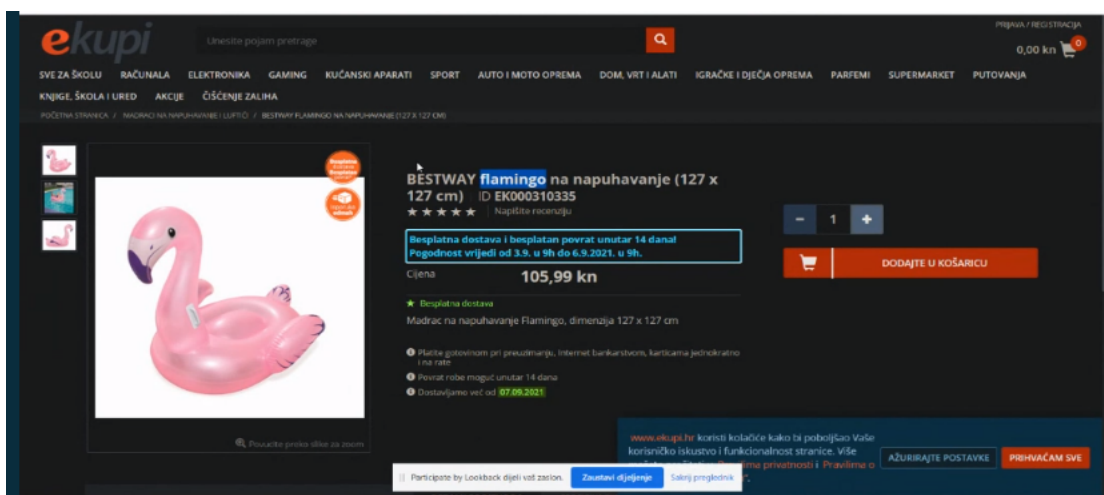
ekupi

Unesite pojam pretrage

PRIJAVA / REGISTRACIJA

0,00 kn 0

SVE ZA ŠKOLU RAČUNALA ELEKTRONIKA GAMING KUĆANSKI APARATI SPORT AUTO I MOTO OPREMA DOM, VRT I ALATI IGRAČKE I DJEČJA OPREMA PARFEMI SUPERMARKET PUTOVANJA KNJIGE, ŠKOLA I URED AKCIJE ČIŠĆENJE ZALIHA

POČETNA STRANICA / MADRACI NA NAPUHAVANJE I LUFTIĆI / BESTWAY FLAMINGO NA NAPUHAVANJE (127 X 127 CM)

BESTWAY flamingo na napuhavanje (127 x 127 cm) ID EK000310335

Napišite recenziju

Besplatna dostava i besplatan povrat unutar 14 dana! Pogodnost vrijedi od 3.9. u 9h do 6.9.2021. u 9h.

Cijena 105,99 kn

Besplatna dostava

Madrac na napuhavanje Flamingo, dimenzija 127 x 127 cm

Platite gotovinom pri preuzimanju, Internet bankarstvom, karticama jednokratno i na rate

Povrat robe moguć unutar 14 dana

Dostavljamo već od 07.09.2021

- 1 +

DODAJTE U KOŠARICU

Povucite preko slike za zoom

www.ekupi.hr koristi kolačiće kako bi poboljšao Vaše korisničko iskustvo i funkcionalnost stranice. Više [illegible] Pravilima privatnosti i Pravilima o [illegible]

AŽURIRAJTE POSTAVKE PRIHVAĆAM SVE

Participate by Lookback dijeli vaš zaslon. Zaustavi dijeljenje Sakrij preglednik